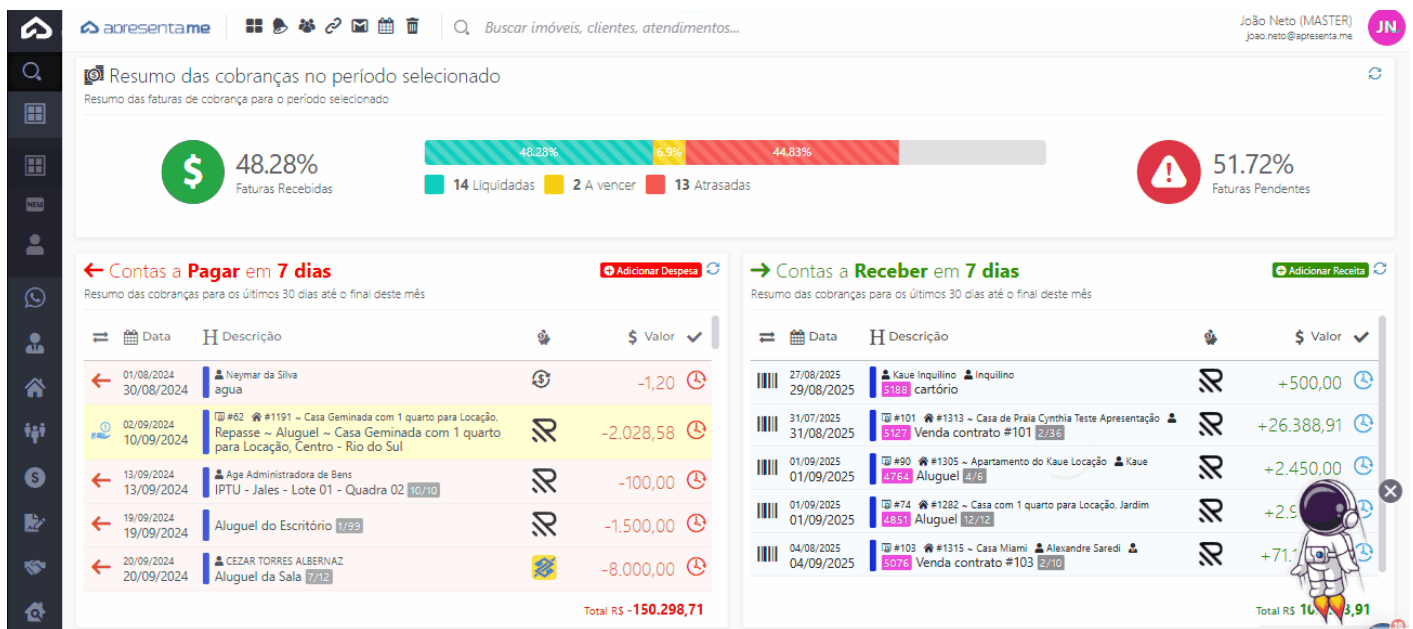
apresenta.me

Buscar imóveis, clientes, atendimentos...

João Neto (MASTER)
joao.neto@apresenta.me

JN

NEW

Resumo das cobranças no período selecionado
Resumo das faturas de cobrança para o período selecionado

48.28%
Faturas Recebidas

48.28% 6.9% 44.83%

14 Liquidadas 2 A vencer 13 Atrasadas

51.72%
Faturas Pendentes

← Contas a Pagar em 7 dias
Resumo das cobranças para os últimos 30 dias até o final deste mês
Adicionar Despesa

| | Data | Descrição | | $ Valor |
|---|---|---|---|---|
| | 01/08/2024 30/08/2024 | Neymar da Silva agua | | -1,20 |
| | 02/09/2024 10/09/2024 | #62 #1191 ~ Casa Geminada com 1 quarto para Locação, Repasse ~ Aluguel ~ Casa Geminada com 1 quarto para Locação, Centro - Rio do Sul | | -2.028,58 |
| | 13/09/2024 13/09/2024 | Age Administradora de Bens IPTU - Jales - Lote 01 - Quadra 02 10/10 | | -100,00 |
| | 19/09/2024 19/09/2024 | Aluguel do Escritório 1/99 | | -1.500,00 |
| | 20/09/2024 20/09/2024 | CEZAR TORRES ALBERNAZ Aluguel da Sala 7/12 | | -8.000,00 |

Total R$ -150.298,71

→ Contas a Receber em 7 dias
Resumo das cobranças para os últimos 30 dias até o final deste mês
Adicionar Receita

| | Data | Descrição | | $ Valor |
|---|---|---|---|---|
| | 27/08/2025 29/08/2025 | Kaue Inquilino Inquilino 5188 cartório | | +500,00 |
| | 31/07/2025 31/08/2025 | #101 #1313 ~ Casa de Praia Cynthia Teste Apresentação 5127 Venda contrato #101 2/36 | | +26.388,91 |
| | 01/09/2025 01/09/2025 | #90 #1305 ~ Apartamento do Kaue Locação Kaue 4764 Aluguel 4/6 | | +2.450,00 |
| | 01/09/2025 01/09/2025 | #74 #1282 ~ Casa com 1 quarto para Locação, Jardim 4851 Aluguel 12/12 | | +2.9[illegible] |
| | 04/08/2025 04/09/2025 | #103 #1315 ~ Casa Miami Alexandre Saredi 5076 Venda contrato #103 2/10 | | +71.1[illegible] |

Total R$ 10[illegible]3,91